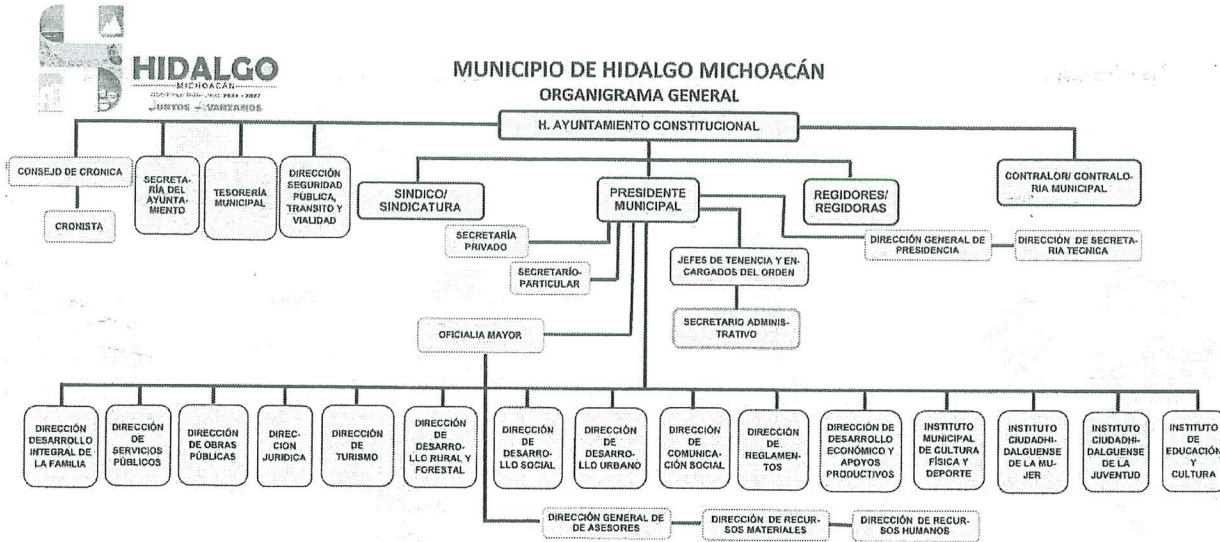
HIDALGO
MICHOACÁN
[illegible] 2024 - 2027
JUNTOS AVANZAMOS

MUNICIPIO DE HIDALGO MICHOACÁN
ORGANIGRAMA GENERAL

H. AYUNTAMIENTO CONSTITUCIONAL

CONSEJO DE CRONICA

CRONISTA

SECRETARÍA DEL AYUNTAMIENTO

TESORERÍA MUNICIPAL

DIRECCIÓN SEGURIDAD PÚBLICA, TRANSITO Y VIALIDAD

SINDICO/ SINDICATURA

PRESIDENTE MUNICIPAL

REGIDORES/ REGIDORAS

CONTRALOR/ CONTRALORIA MUNICIPAL

SECRETARÍA PRIVADO

SECRETARÍO-PARTICULAR

JEFES DE TENENCIA Y ENCARGADOS DEL ORDEN

DIRECCIÓN GENERAL DE PRESIDENCIA

DIRECCIÓN DE SECRETARIA TECNICA

SECRETARIO ADMINISTRATIVO

OFICIALIA MAYOR

DIRECCIÓN DESARROLLO INTEGRAL DE LA FAMILIA

DIRECCIÓN DE SERVICIOS PÚBLICOS

DIRECCIÓN DE OBRAS PÚBLICAS

DIRECCION JURIDICA

DIRECCIÓN DE TURISMO

DIRECCIÓN DE DESARROLLO RURAL Y FORESTAL

DIRECCIÓN DE DESARROLLO SOCIAL

DIRECCIÓN DE DESARROLLO URBANO

DIRECCIÓN DE COMUNICACIÓN SOCIAL

DIRECCIÓN DE REGLAMENTOS

DIRECCIÓN DE DESARROLLO ECONÓMICO Y APOYOS PRODUCTIVOS

INSTITUTO MUNICIPAL DE CULTURA FÍSICA Y DEPORTE

INSTITUTO CIUDADHIDALGUENSE DE LA MUJER

INSTITUTO CIUDADHIDALGUENSE DE LA JUVENTUD

INSTITUTO DE EDUCACIÓN Y CULTURA

DIRECCIÓN GENERAL DE DE ASESORES

DIRECCIÓN DE RECURSOS MATERIALES

DIRECCIÓN DE RECURSOS HUMANOS